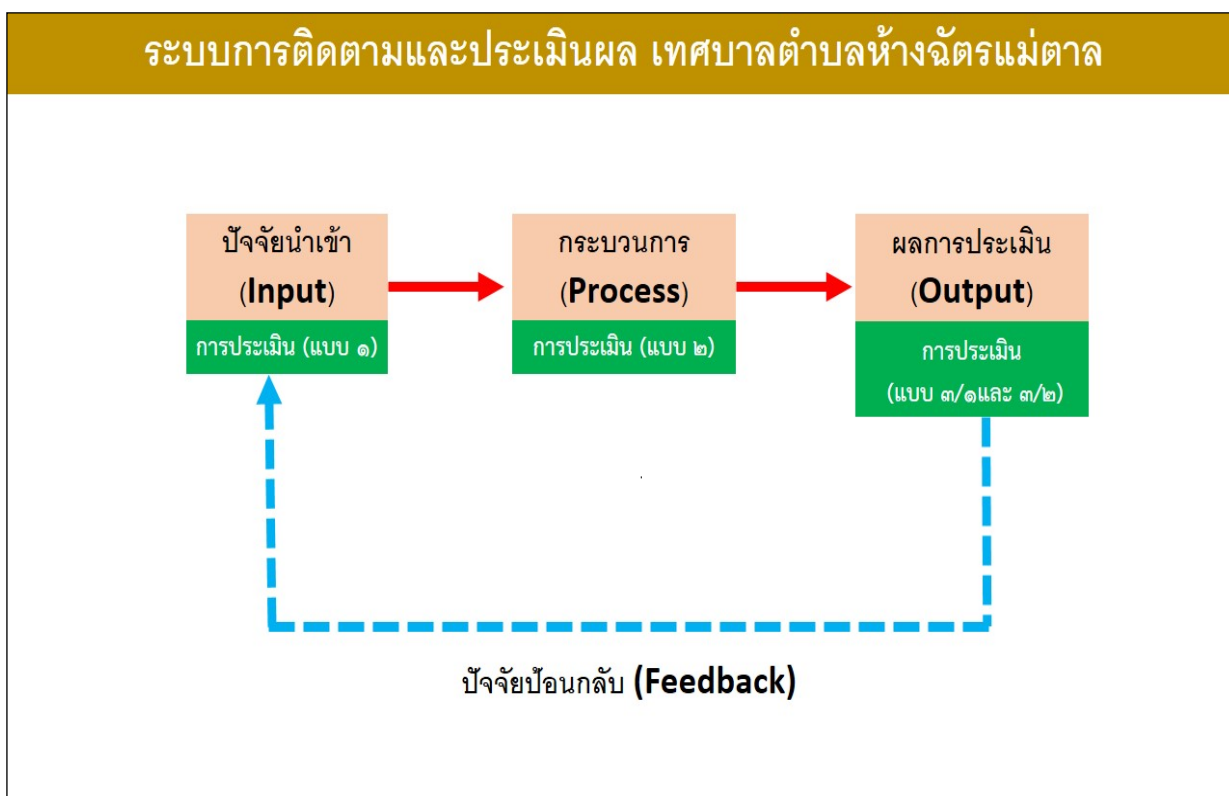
ระบบการติดตามและประเมินผล เทศบาลตำบลห้างฉัตรแม่ตาล

ปัจจัยนำเข้า
(Input)
การประเมิน (แบบ ๑)

กระบวนการ
(Process)
การประเมิน (แบบ ๒)

ผลการประเมิน
(Output)
การประเมิน
(แบบ ๓/๑และ ๓/๒)

ปัจจัยป้อนกลับ (Feedback)